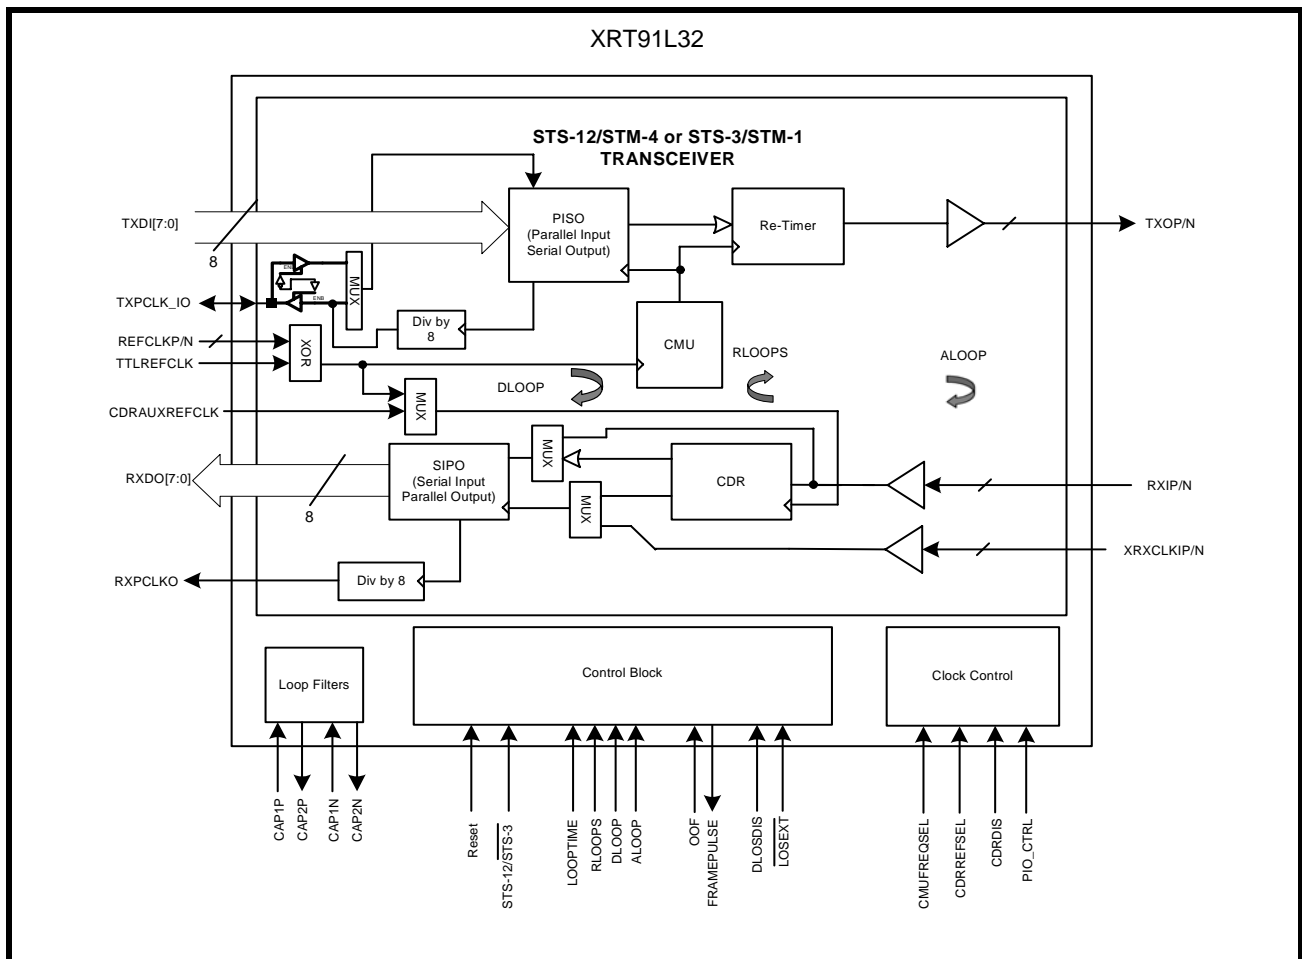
XRT91L32

STS-12/STM-4 or STS-3/STM-1 TRANSCEIVER

TXDI[7:0]

8

PISO (Parallel Input Serial Output)

Re-Timer

TXOP/N

ENB

ENB

MUX

TXPCLK_IO

Div by 8

CMU

REFCLKP/N

XOR

TTLREFCLK

RLOOPS

ALOOP

DLOOP

MUX

CDRAUXREFCLK

MUX

RXDO[7:0]

SIPO (Serial Input Parallel Output)

CDR

RXIP/N

8

MUX

XRXCLKIP/N

RXPCLKO

Div by 8

Loop Filters

Control Block

Clock Control

CAP1P

CAP2P

CAP1N

CAP2N

Reset

STS-12/$\overline{STS-3}$

LOOPTIME

RLOOPS

DLOOP

ALOOP

OOF

FRAMEPULSE

DLOSDIS

$\overline{LOSEXT}$

CMUFREQSEL

CDRREFSEL

CDRDIS

PIO_CTRL